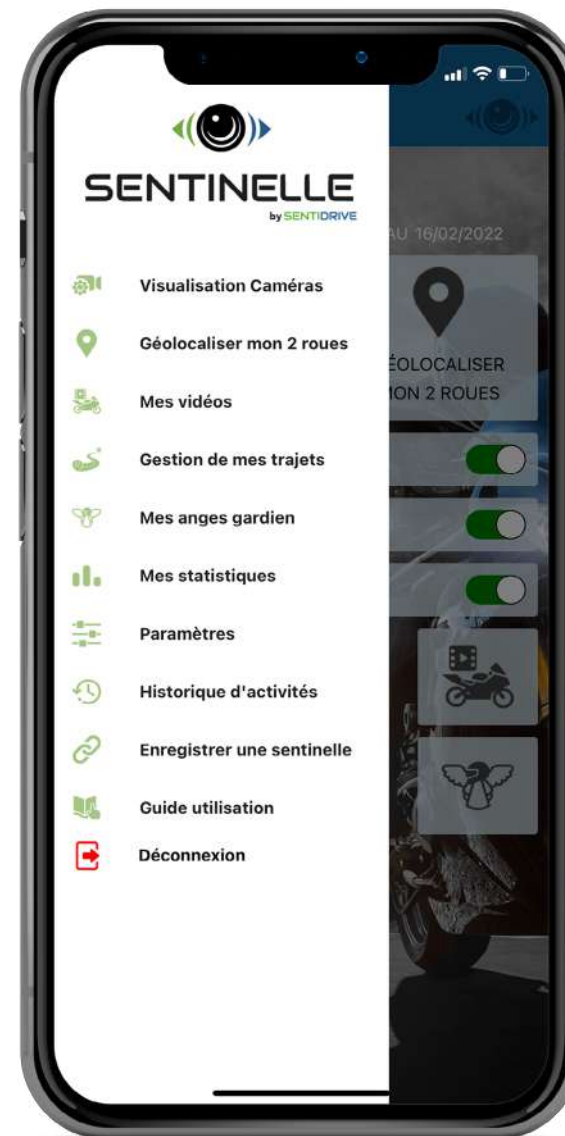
SENTINELLE
by SENTIDRIVE

Visualisation Caméras
Géolocaliser mon 2 roues
Mes vidéos
Gestion de mes trajets
Mes anges gardien
Mes statistiques
Paramètres
Historique d'activités
Enregistrer une sentinelle
Guide utilisation
Déconnexion

AU 16/02/2022
ÉOLOCALISER
ON 2 ROUES